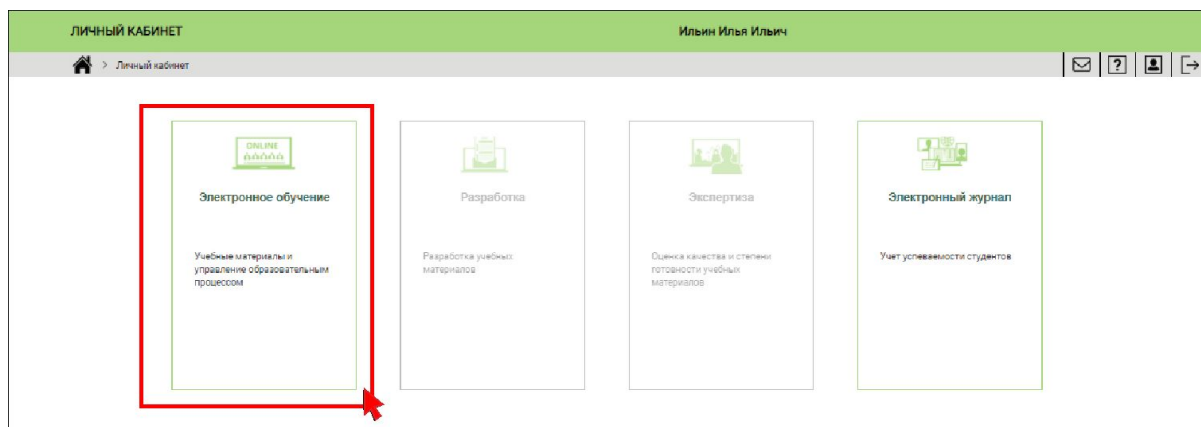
ЛИЧНЫЙ КАБИНЕТ

Ильин Илья Ильич

> Личный кабинет

ONLINE

Электронное обучение

Учебные материалы и управление образовательным процессом

Разработка

Разработка учебных материалов

Экспертиза

Оценка качества и степени готовности учебных материалов

Электронный журнал

Учет успеваемости студентов